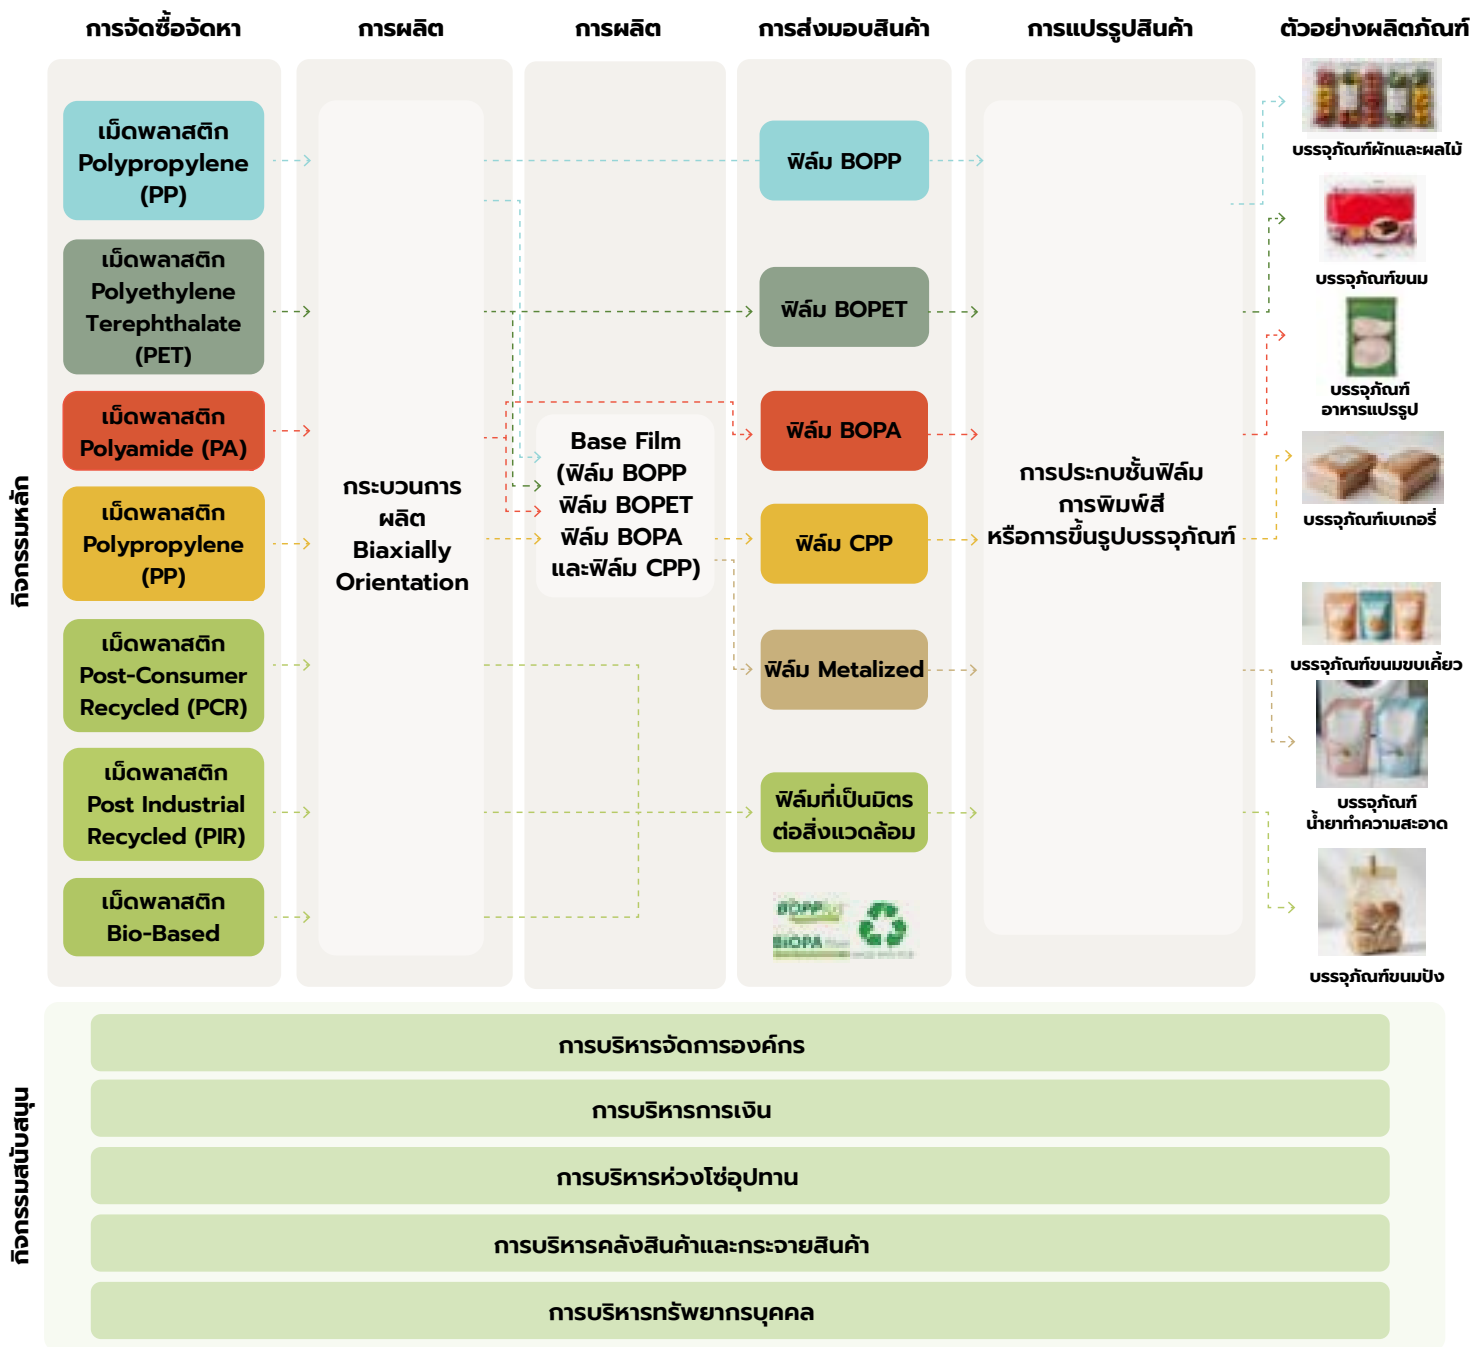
การจัดซื้อจัดหา

การผลิต

การผลิต

การส่งมอบสินค้า

การแปรรูปสินค้า

ตัวอย่างผลิตภัณฑ์

กิจกรรมหลัก

เม็ดพลาสติก Polypropylene (PP)

เม็ดพลาสติก Polyethylene Terephthalate (PET)

เม็ดพลาสติก Polyamide (PA)

เม็ดพลาสติก Polypropylene (PP)

เม็ดพลาสติก Post-Consumer Recycled (PCR)

เม็ดพลาสติก Post Industrial Recycled (PIR)

เม็ดพลาสติก Bio-Based

กระบวนการผลิต Biaxially Orientation

Base Film (ฟิล์ม BOPP ฟิล์ม BOPET ฟิล์ม BOPA และฟิล์ม CPP)

ฟิล์ม BOPP

ฟิล์ม BOPET

ฟิล์ม BOPA

ฟิล์ม CPP

ฟิล์ม Metalized

ฟิล์มที่เป็นมิตรต่อสิ่งแวดล้อม

BOPP
BiOPA

การประกบชั้นฟิล์ม การพิมพ์สี หรือการขึ้นรูปบรรจุภัณฑ์

บรรจุภัณฑ์ผักและผลไม้

บรรจุภัณฑ์ขนม

บรรจุภัณฑ์อาหารแปรรูป

บรรจุภัณฑ์เบเกอรี่

บรรจุภัณฑ์ขนมขบเคี้ยว

บรรจุภัณฑ์น้ำยาทำความสะอาด

บรรจุภัณฑ์ขนมปัง

กิจกรรมสนับสนุน

การบริหารจัดการองค์กร

การบริหารการเงิน

การบริหารห่วงโซ่อุปทาน

การบริหารคลังสินค้าและกระจายสินค้า

การบริหารทรัพยากรบุคคล